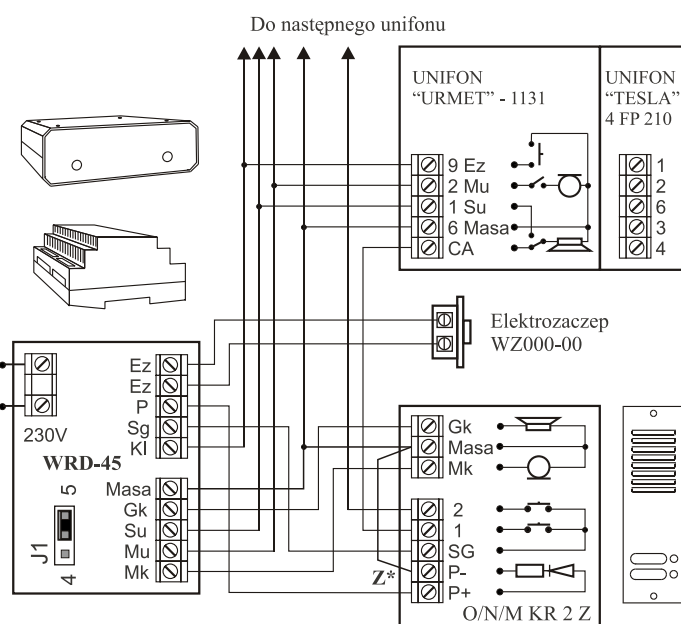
Do następnego unifonu

UNIFON
"URMET" - 1131

9 Ez
2 Mu
1 Su
6 Masa
CA

UNIFON
"TESLA"
4 FP 210

1
2
6
3
4

Elektrozaczep
WZ000-00

Ez
Ez
P
Sg
Kl

230V

WRD-45

5
J1
4

Masa
Gk
Su
Mu
Mk

Gk
Masa
Mk

2
1
SG
P-
P+

Z*

O/N/M KR 2 Z